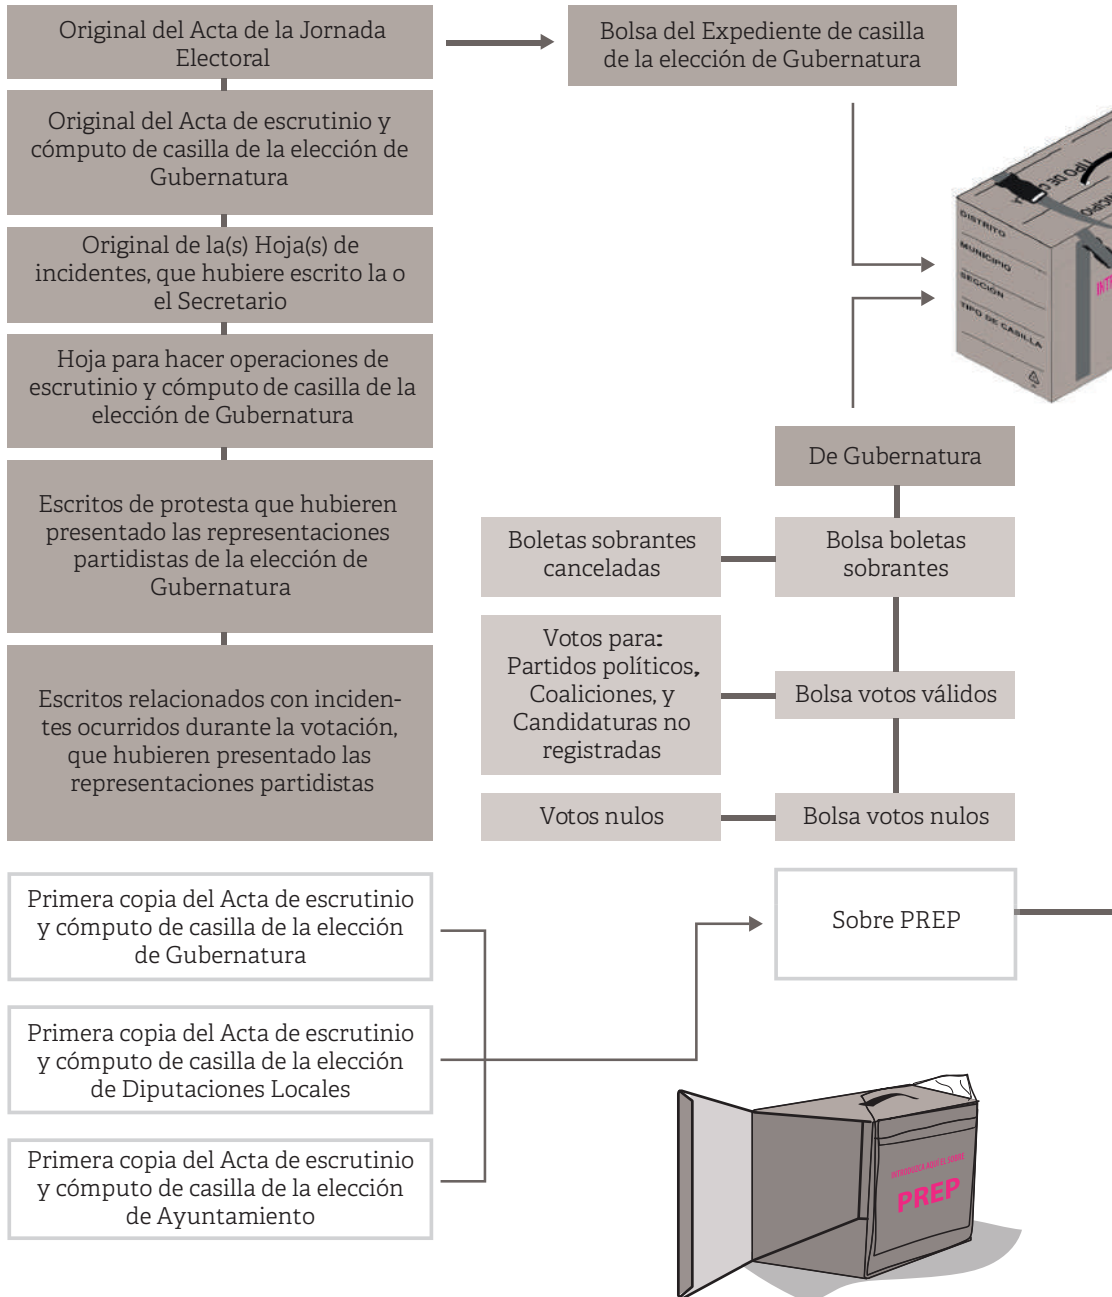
Original del Acta de la Jornada Electoral

Original del Acta de escrutinio y cómputo de casilla de la elección de Gubernatura

Original de la(s) Hoja(s) de incidentes, que hubiere escrito la o el Secretario

Hoja para hacer operaciones de escrutinio y cómputo de casilla de la elección de Gubernatura

Escritos de protesta que hubieren presentado las representaciones partidistas de la elección de Gubernatura

Escritos relacionados con incidentes ocurridos durante la votación, que hubieren presentado las representaciones partidistas

Bolsa del Expediente de casilla de la elección de Gubernatura

DISTRITO
MUNICIPIO
SECCIÓN
TIPO DE CASILLA
TIPO DE C
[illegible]

De Gubernatura

Boletas sobrantes canceladas

Bolsa boletas sobrantes

Votos para: Partidos políticos, Coaliciones, y Candidaturas no registradas

Bolsa votos válidos

Votos nulos

Bolsa votos nulos

Primera copia del Acta de escrutinio y cómputo de casilla de la elección de Gubernatura

Primera copia del Acta de escrutinio y cómputo de casilla de la elección de Diputaciones Locales

Primera copia del Acta de escrutinio y cómputo de casilla de la elección de Ayuntamiento

Sobre PREP

INTRODUZCA AQUÍ EL SOBRE
PREP